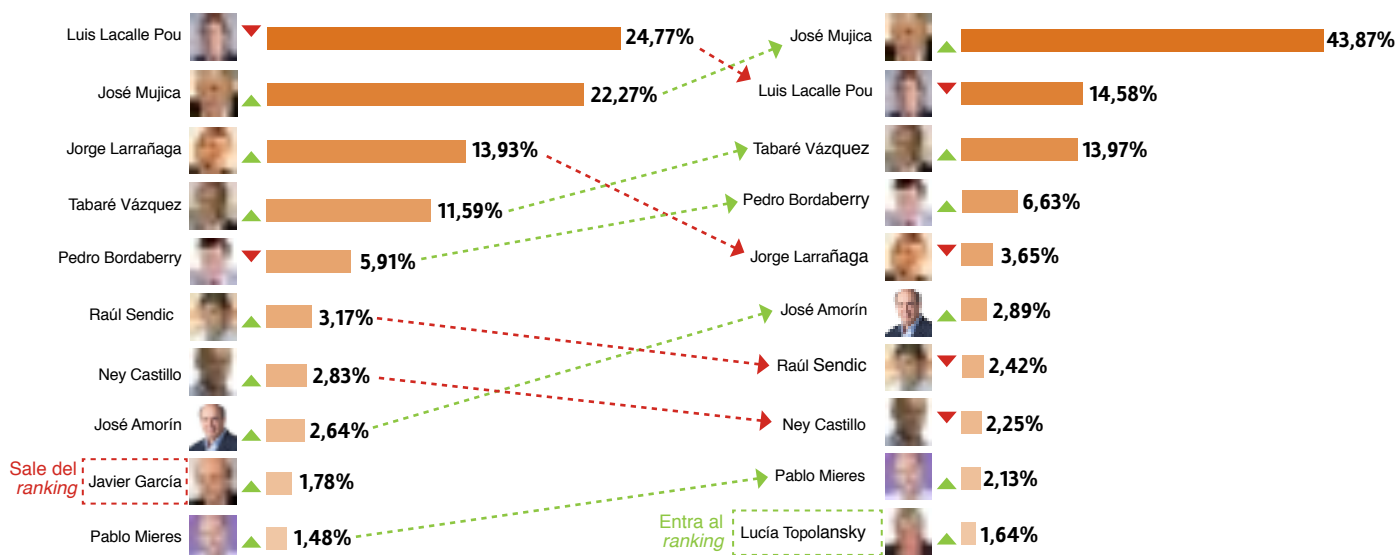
Luis Lacalle Pou 24,77%
José Mujica 22,27%
Jorge Larrañaga 13,93%
Tabaré Vázquez 11,59%
Pedro Bordaberry 5,91%
Raúl Sendic 3,17%
Ney Castillo 2,83%
José Amorín 2,64%
Sale del *ranking* Javier García 1,78%
Pablo Mieres 1,48%

José Mujica 43,87%
Luis Lacalle Pou 14,58%
Tabaré Vázquez 13,97%
Pedro Bordaberry 6,63%
Jorge Larrañaga 3,65%
José Amorín 2,89%
Raúl Sendic 2,42%
Ney Castillo 2,25%
Pablo Mieres 2,13%
Entra al *ranking* Lucía Topolansky 1,64%